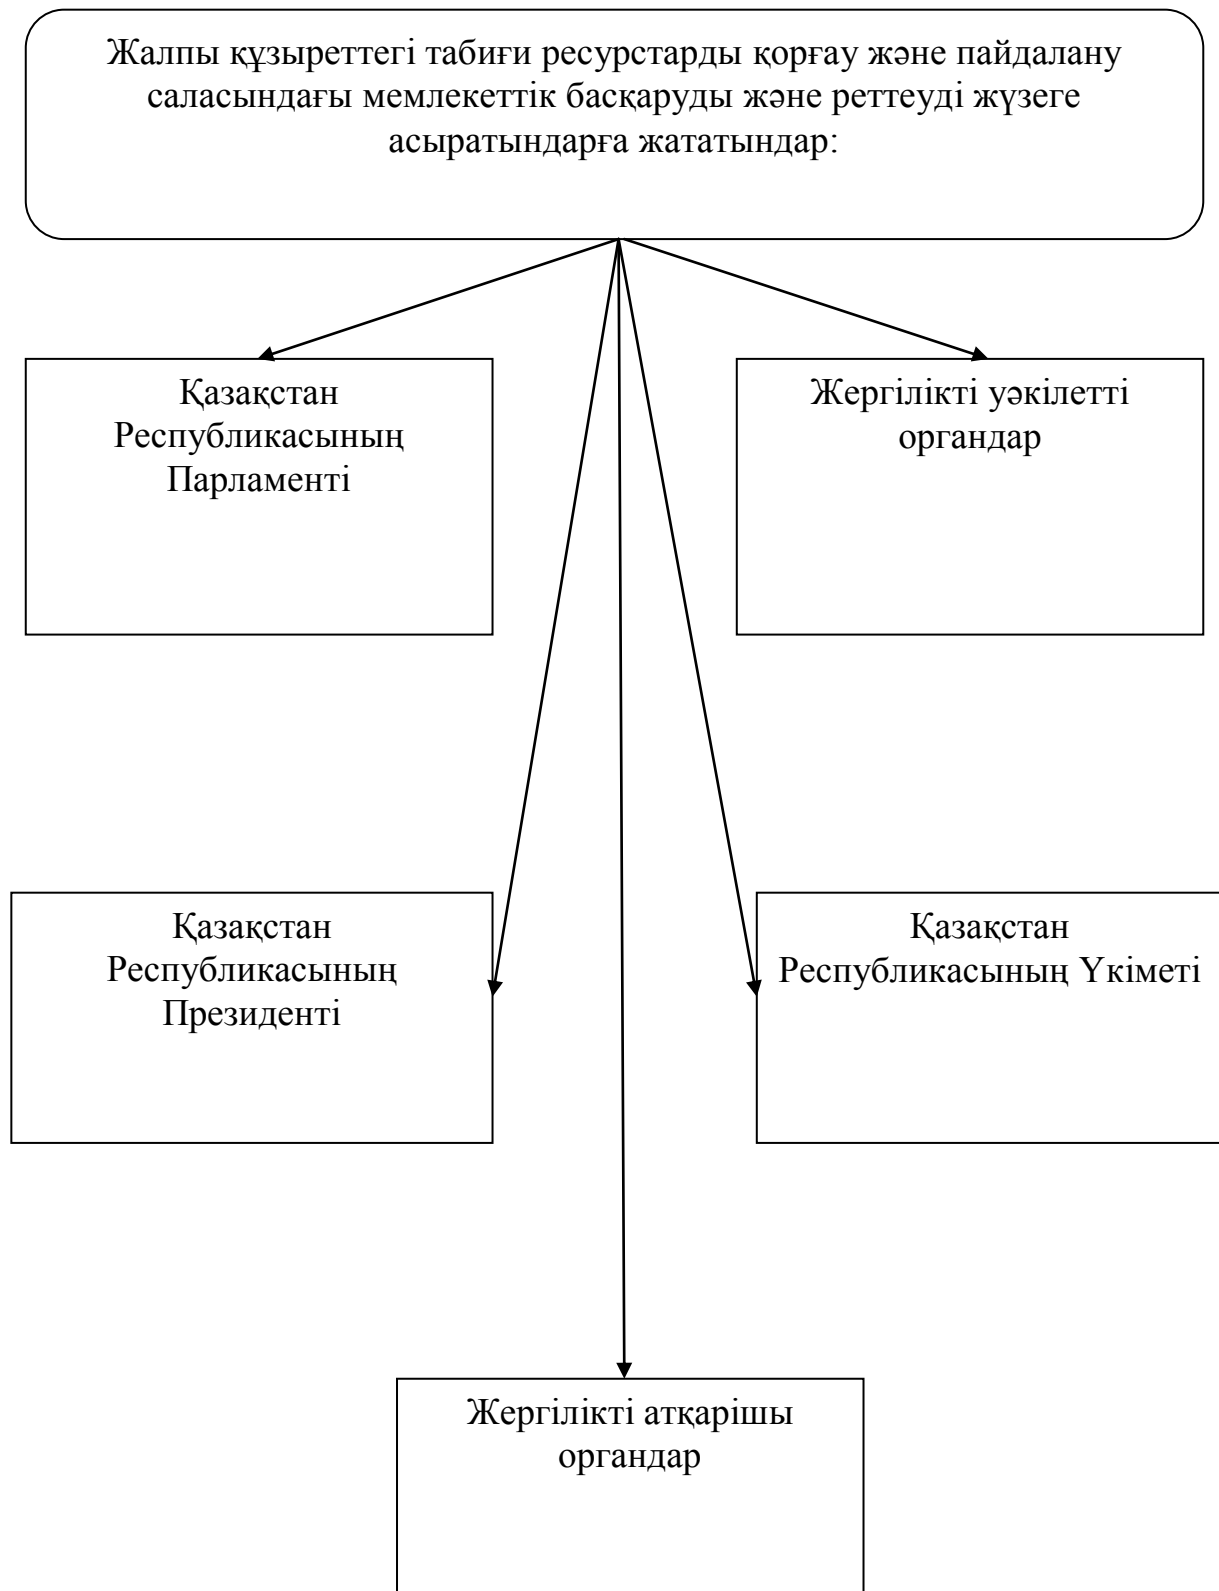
Жалпы құзыреттегі табиғи ресурстарды қорғау және пайдалану саласындағы мемлекеттік басқаруды және реттеуді жүзеге асыратындарға жататындар:

Қазақстан Республикасының Парламенті

Жергілікті уәкілетті органдар

Қазақстан Республикасының Президенті

Қазақстан Республикасының Үкіметі

Жергілікті атқарішы органдар